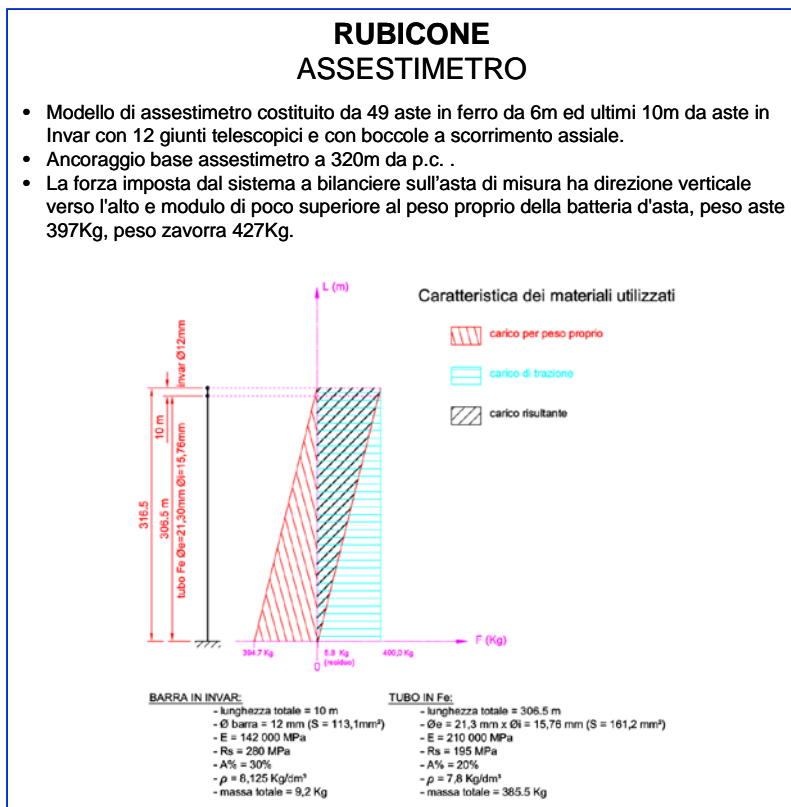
**RUBICONE**
ASSESTIMETRO

- Modello di assestimetro costituito da 49 aste in ferro da 6m ed ultimi 10m da aste in Invar con 12 giunti telescopici e con boccole a scorrimento assiale.
- Ancoraggio base assestimetro a 320m da p.c. .
- La forza imposta dal sistema a bilanciere sull'asta di misura ha direzione verticale verso l'alto e modulo di poco superiore al peso proprio della batteria d'asta, peso aste 397Kg, peso zavorra 427Kg.

L (m)

Caratteristica dei materiali utilizzati

carico per peso proprio

carico di trazione

carico risultante

Invar Ø12mm

10 m

316.5

306.5 m

tubo Fe Øe=21,30mm Øi=15,76mm

F (Kg)

394.7 Kg

5.8 Kg (residuo)

400,0 Kg

0

BARRA IN INVAR:
- lunghezza totale = 10 m
- Ø barra = 12 mm (S = 113,1mm²)
- E = 142 000 MPa
- Rs = 280 MPa
- A% = 30%
- $\rho$ = 8,125 Kg/dm³
- massa totale = 9,2 Kg

TUBO IN Fe:
- lunghezza totale = 306.5 m
- Øe = 21,3 mm x Øi = 15,76 mm (S = 161,2 mm²)
- E = 210 000 MPa
- Rs = 195 MPa
- A% = 20%
- $\rho$ = 7,8 Kg/dm³
- massa totale = 385.5 Kg